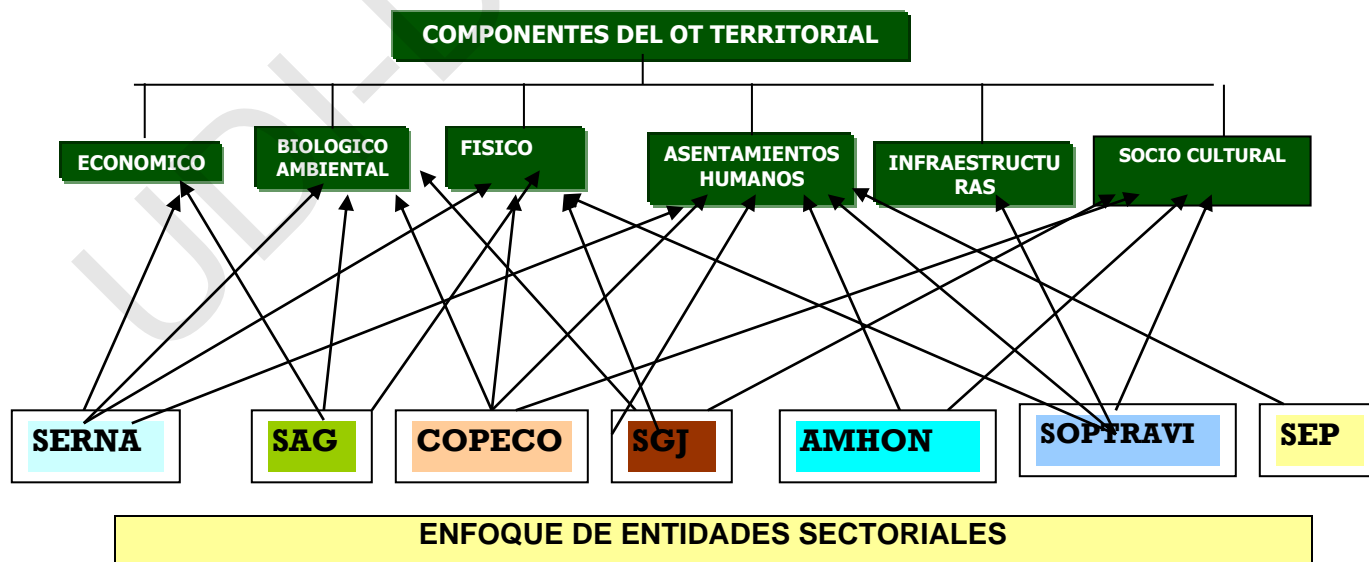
COMPONENTES DEL OT TERRITORIAL

ECONOMICO

BIOLOGICO AMBIENTAL

FISICO

ASENTAMIENTOS HUMANOS

INFRAESTRUCTURAS

SOCIO CULTURAL

SERNA

SAG

COPECO

SGJ

AMHON

SOPTRAVI

SEP

ENFOQUE DE ENTIDADES SECTORIALES